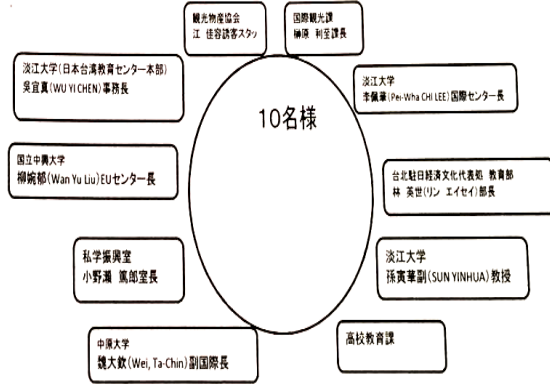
観光物産協会
江 佳容誘客スタッ

国際観光課
榊原 利至課長

淡江大学(日本台湾教育センター本部)
吳宜真(WU YI CHEN)事務長

淡江大学
李佩華(Pei-Wha CHI LEE)国際センター長

10名様

国立中興大学
柳婉郁(Wan Yu Liu)EUセンター長

台北駐日経済文化代表処 教育部
林 英世(リン エイセイ)部長

私学振興室
小野瀬 篤郎室長

淡江大学
孫寅華副(SUN YINHUA)教授

高校教育課

中原大学
魏大数(Wei, Ta-Chin)副国際長